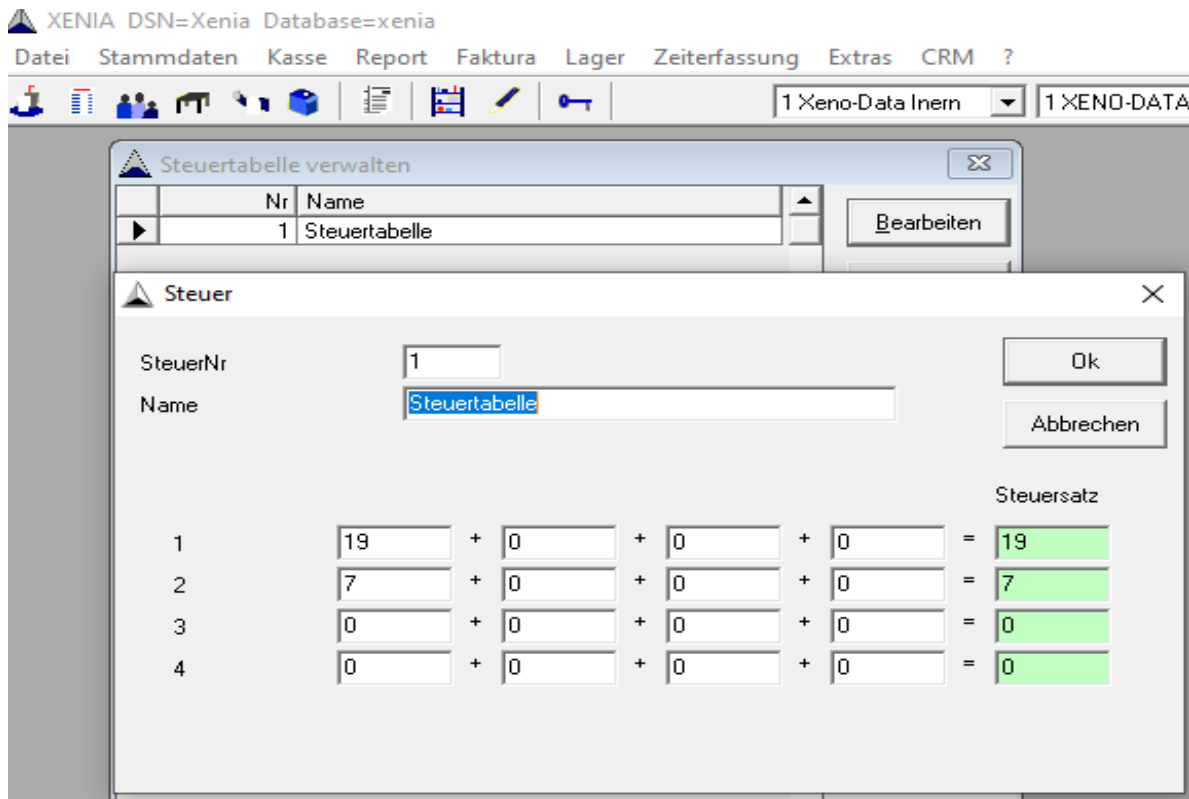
XENIA DSN=Xenia Database=xenia

Datei Stammdaten Kasse Report Faktura Lager Zeiterfassung Extras CRM ?

1 Xeno-Data Inern | 1 XENO-DATA

Steuertabelle verwalten

| Nr | Name |
|---|---|
| 1 | Steuertabelle |

Bearbeiten

Steuer

SteuerNr 1

Name Steuertabelle

Ok

Abbrechen

Steuersatz

1 19 + 0 + 0 + 0 = 19

2 7 + 0 + 0 + 0 = 7

3 0 + 0 + 0 + 0 = 0

4 0 + 0 + 0 + 0 = 0